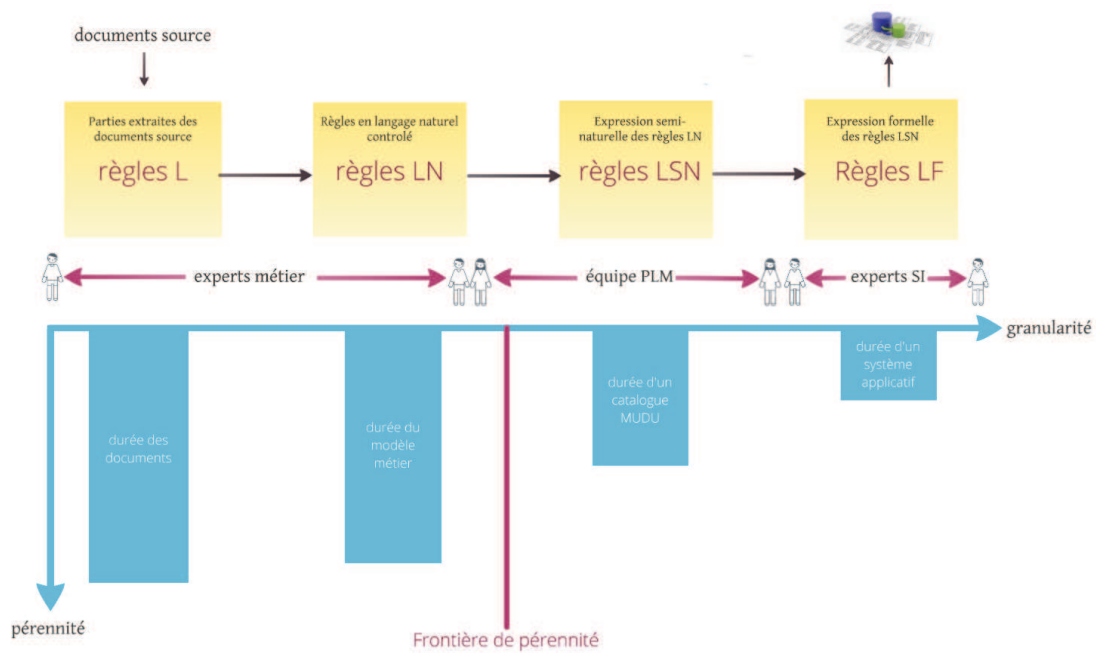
documents source

Parties extraites des documents source
règles L

Règles en langage naturel controlé
règles LN

Expression semi-naturelle des règles LN
règles LSN

Expression formelle des règles LSN
Règles LF

experts métier

équipe PLM

experts SI

granularité

durée des documents

durée du modèle métier

durée d'un catalogue MUDU

durée d'un système applicatif

pérennité

Frontière de pérennité